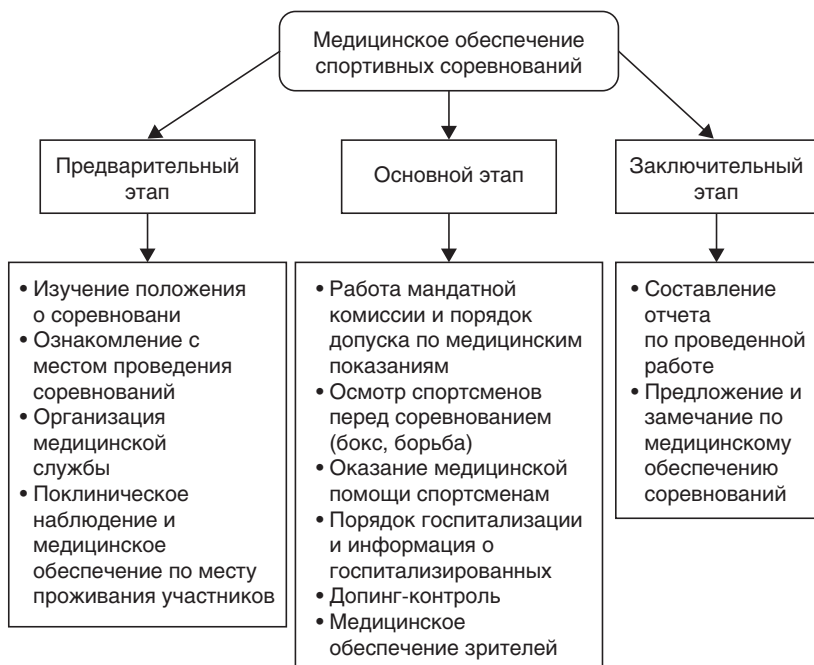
Медицинское обеспечение спортивных соревнований

Предварительный этап

Основной этап

Заключительный этап

• Изучение положения о соревновани
• Ознакомление с местом проведения соревнований
• Организация медицинской службы
• Поклиническое наблюдение и медицинское обеспечение по месту проживания участников

• Работа мандатной комиссии и порядок допуска по медицинским показаниям
• Осмотр спортсменов перед соревнованием (бокс, борьба)
• Оказание медицинской помощи спортсменам
• Порядок госпитализации и информация о госпитализированных
• Допинг-контроль
• Медицинское обеспечение зрителей

• Составление отчета по проведенной работе
• Предложение и замечание по медицинскому обеспечению соревнований